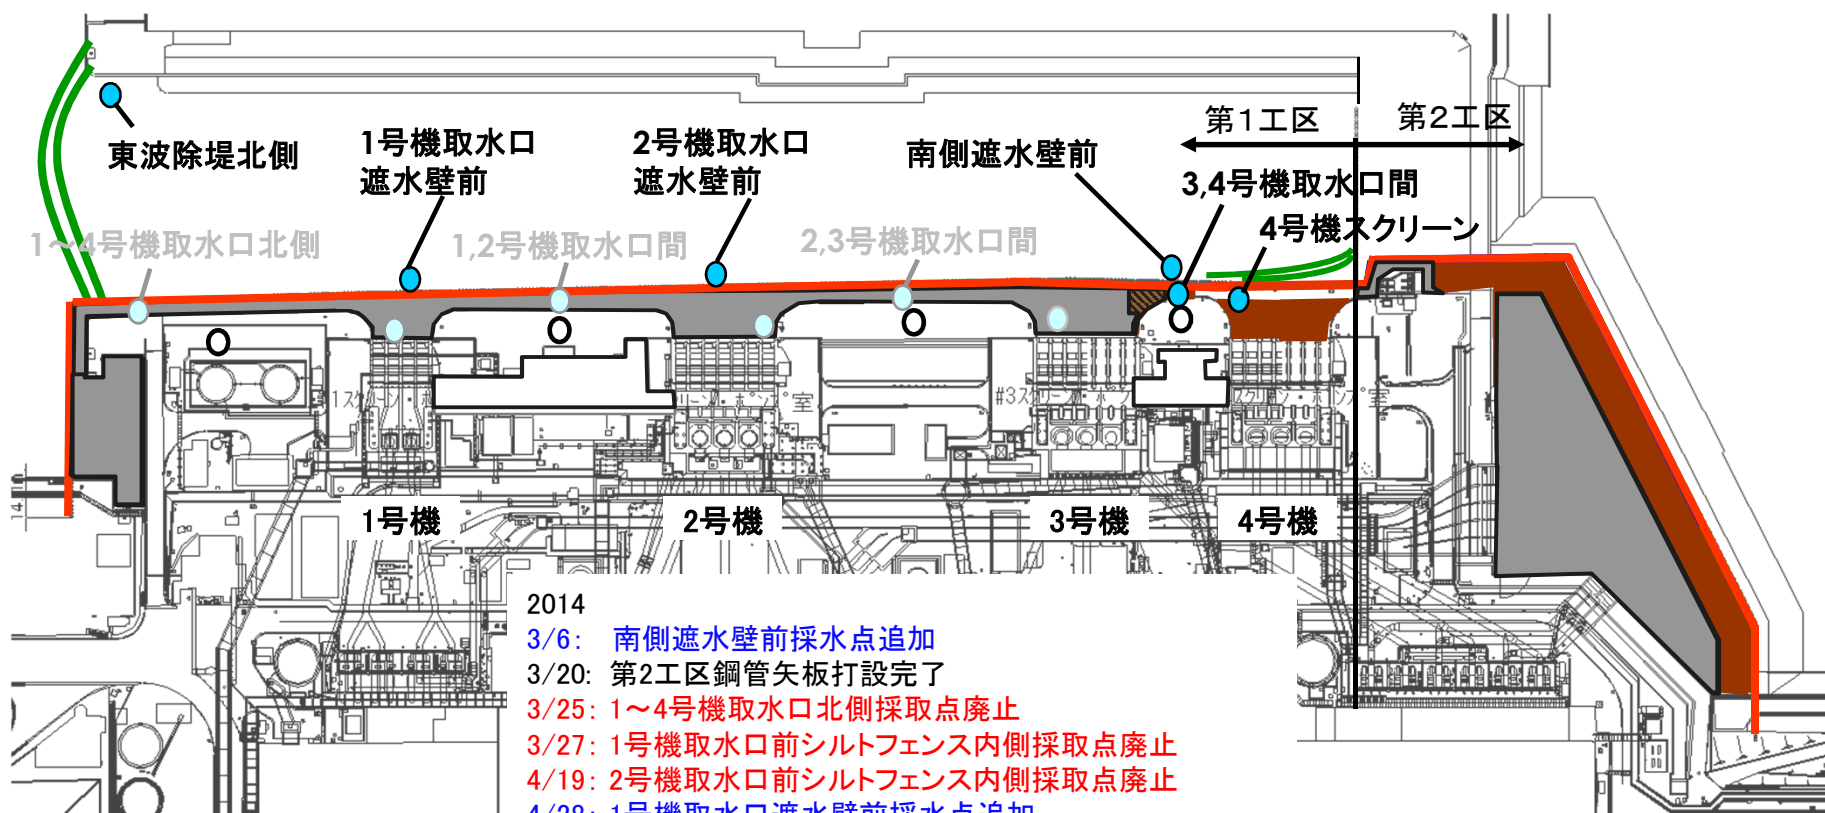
東波除堤北側

1号機取水口
遮水壁前

2号機取水口
遮水壁前

南側遮水壁前

第1工区

第2工区

3,4号機取水口間

4号機スクリーン

1〜4号機取水口北側

1,2号機取水口間

2,3号機取水口間

1号機

2号機

3号機

4号機

2014
3/6: 南側遮水壁前採水点追加
3/20: 第2工区鋼管矢板打設完了
3/25: 1〜4号機取水口北側採取点廃止
3/27: 1号機取水口前シルトフェンス内側採取点廃止
4/19: 2号機取水口前シルトフェンス内側採取点廃止
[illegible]